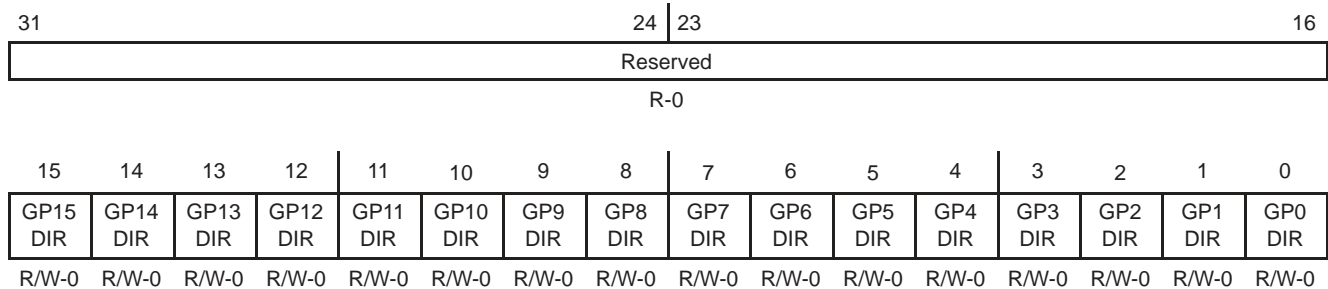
31 24 23 16

Reserved

R-0

| 15 | 14 | 13 | 12 | 11 | 10 | 9 | 8 | 7 | 6 | 5 | 4 | 3 | 2 | 1 | 0 |
|---|---|---|---|---|---|---|---|---|---|---|---|---|---|---|---|
| GP15 DIR | GP14 DIR | GP13 DIR | GP12 DIR | GP11 DIR | GP10 DIR | GP9 DIR | GP8 DIR | GP7 DIR | GP6 DIR | GP5 DIR | GP4 DIR | GP3 DIR | GP2 DIR | GP1 DIR | GP0 DIR |
| R/W-0 | R/W-0 | R/W-0 | R/W-0 | R/W-0 | R/W-0 | R/W-0 | R/W-0 | R/W-0 | R/W-0 | R/W-0 | R/W-0 | R/W-0 | R/W-0 | R/W-0 | R/W-0 |